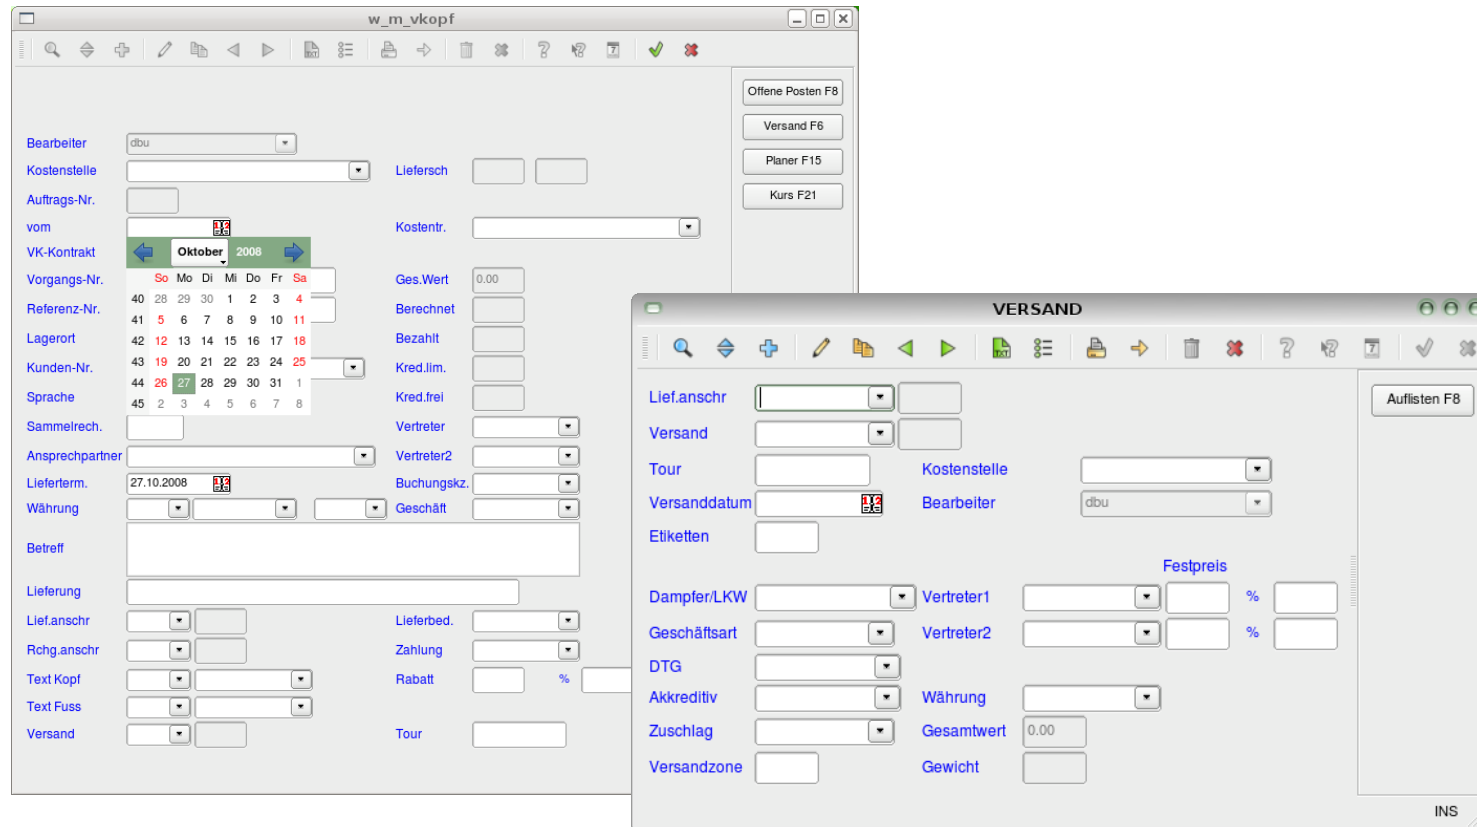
w_m_vkopf

Offene Posten F8
Versand F6
Planer F15
Kurs F21

Bearbeiter dbu
Kostenstelle
Auftrags-Nr.
vom
VK-Kontrakt
Vorgangs-Nr.
Referenz-Nr.
Lagerort
Kunden-Nr.
Sprache
Sammelrech.
Ansprechpartner
Lieferterm. 27.10.2008
Währung
Betreff
Lieferung
Lief.anschr
Rchg.anschr
Text Kopf
Text Fuss
Versand

Oktober 2008

| | So | Mo | Di | Mi | Do | Fr | Sa |
|---|---|---|---|---|---|---|---|
| 40 | 28 | 29 | 30 | 1 | 2 | 3 | 4 |
| 41 | 5 | 6 | 7 | 8 | 9 | 10 | 11 |
| 42 | 12 | 13 | 14 | 15 | 16 | 17 | 18 |
| 43 | 19 | 20 | 21 | 22 | 23 | 24 | 25 |
| 44 | 26 | 27 | 28 | 29 | 30 | 31 | 1 |
| 45 | 2 | 3 | 4 | 5 | 6 | 7 | 8 |

Liefersch
Kostentr.
Ges.Wert 0.00
Berechnet
Bezahlt
Kred.lim.
Kred.frei
Vertreter
Vertreter2
Buchungskz.
Geschäft
Lieferbed.
Zahlung
Rabatt %
Tour

VERSAND

Auflisten F8

Lief.anschr
Versand
Tour
Versanddatum
Etiketten
Kostenstelle
Bearbeiter dbu
Festpreis
Dampfer/LKW
Geschäftsart
DTG
Akkreditiv
Zuschlag
Versandzone
Vertreter1 %
Vertreter2 %
Währung
Gesamtwert 0.00
Gewicht

INS